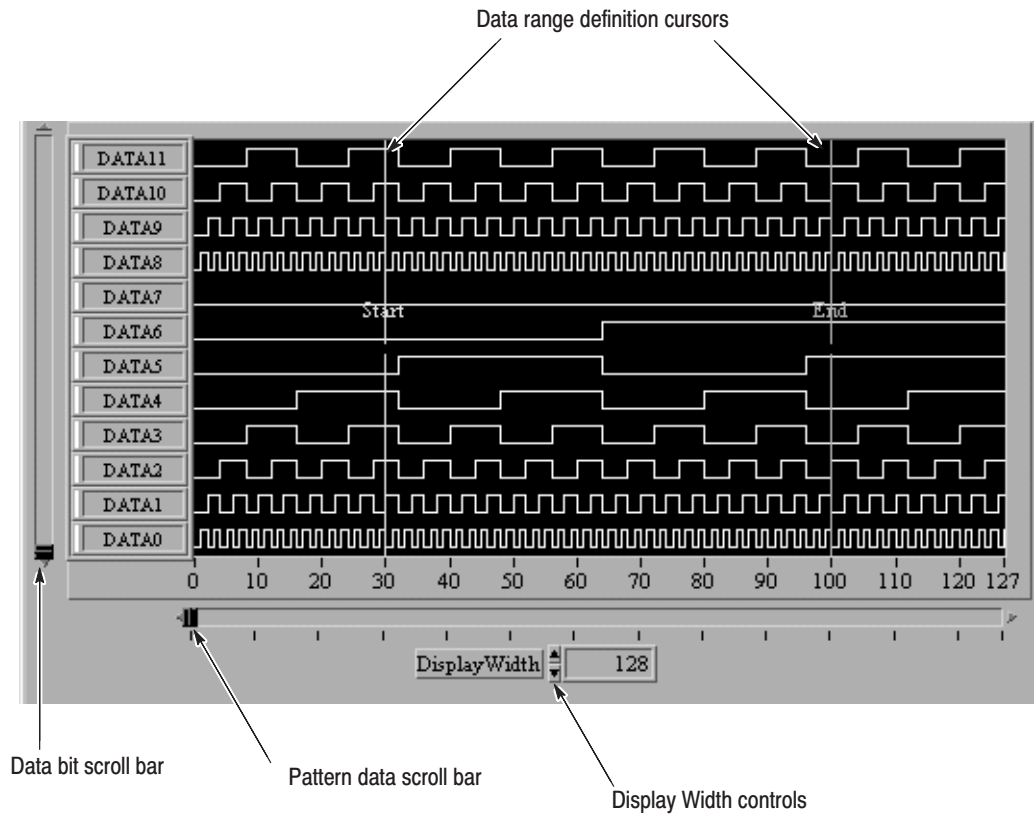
Data range definition cursors

DATA11
DATA10
DATA9
DATA8
DATA7
DATA6
DATA5
DATA4
DATA3
DATA2
DATA1
DATA0

Start

End

0 10 20 30 40 50 60 70 80 90 100 110 120 127

DisplayWidth 128

Data bit scroll bar

Pattern data scroll bar

Display Width controls